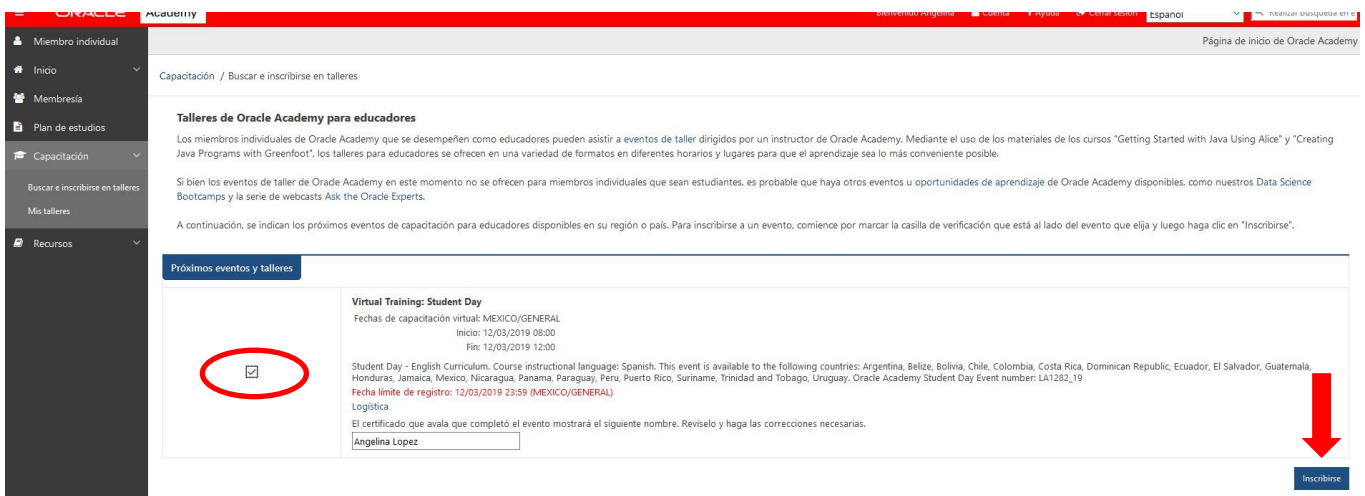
ORACLE Academy

Bienvenido Angelina Cuenta Ayuda Cerrar sesión Español Realizar búsqueda en e

Miembro individual
Inicio
Membresía
Plan de estudios
Capacitación
Buscar e inscribirse en talleres
Mis talleres
Recursos

Página de inicio de Oracle Academy

Capacitación / Buscar e inscribirse en talleres

Talleres de Oracle Academy para educadores

Los miembros individuales de Oracle Academy que se desempeñen como educadores pueden asistir a eventos de taller dirigidos por un instructor de Oracle Academy. Mediante el uso de los materiales de los cursos "Getting Started with Java Using Alice" y "Creating Java Programs with Greenfoot", los talleres para educadores se ofrecen en una variedad de formatos en diferentes horarios y lugares para que el aprendizaje sea lo más conveniente posible.

Si bien los eventos de taller de Oracle Academy en este momento no se ofrecen para miembros individuales que sean estudiantes, es probable que haya otros eventos u oportunidades de aprendizaje de Oracle Academy disponibles, como nuestros Data Science Bootcamps y la serie de webcasts Ask the Oracle Experts.

A continuación, se indican los próximos eventos de capacitación para educadores disponibles en su región o país. Para inscribirse a un evento, comience por marcar la casilla de verificación que está al lado del evento que elija y luego haga clic en "Inscribirse".

Próximos eventos y talleres

Virtual Training: Student Day
Fechas de capacitación virtual: MEXICO/GENERAL
Inicio: 12/03/2019 08:00
Fin: 12/03/2019 12:00

Student Day - English Curriculum. Course instructional language: Spanish. This event is available to the following countries: Argentina, Belize, Bolivia, Chile, Colombia, Costa Rica, Dominican Republic, Ecuador, El Salvador, Guatemala, Honduras, Jamaica, Mexico, Nicaragua, Panama, Paraguay, Peru, Puerto Rico, Suriname, Trinidad and Tobago, Uruguay. Oracle Academy Student Day Event number: LA1282_19
Fecha límite de registro: 12/03/2019 23:59 (MEXICO/GENERAL)
Logística
El certificado que avala que completó el evento mostrará el siguiente nombre. Revíselo y haga las correcciones necesarias.
Angelina Lopez

Inscribirse